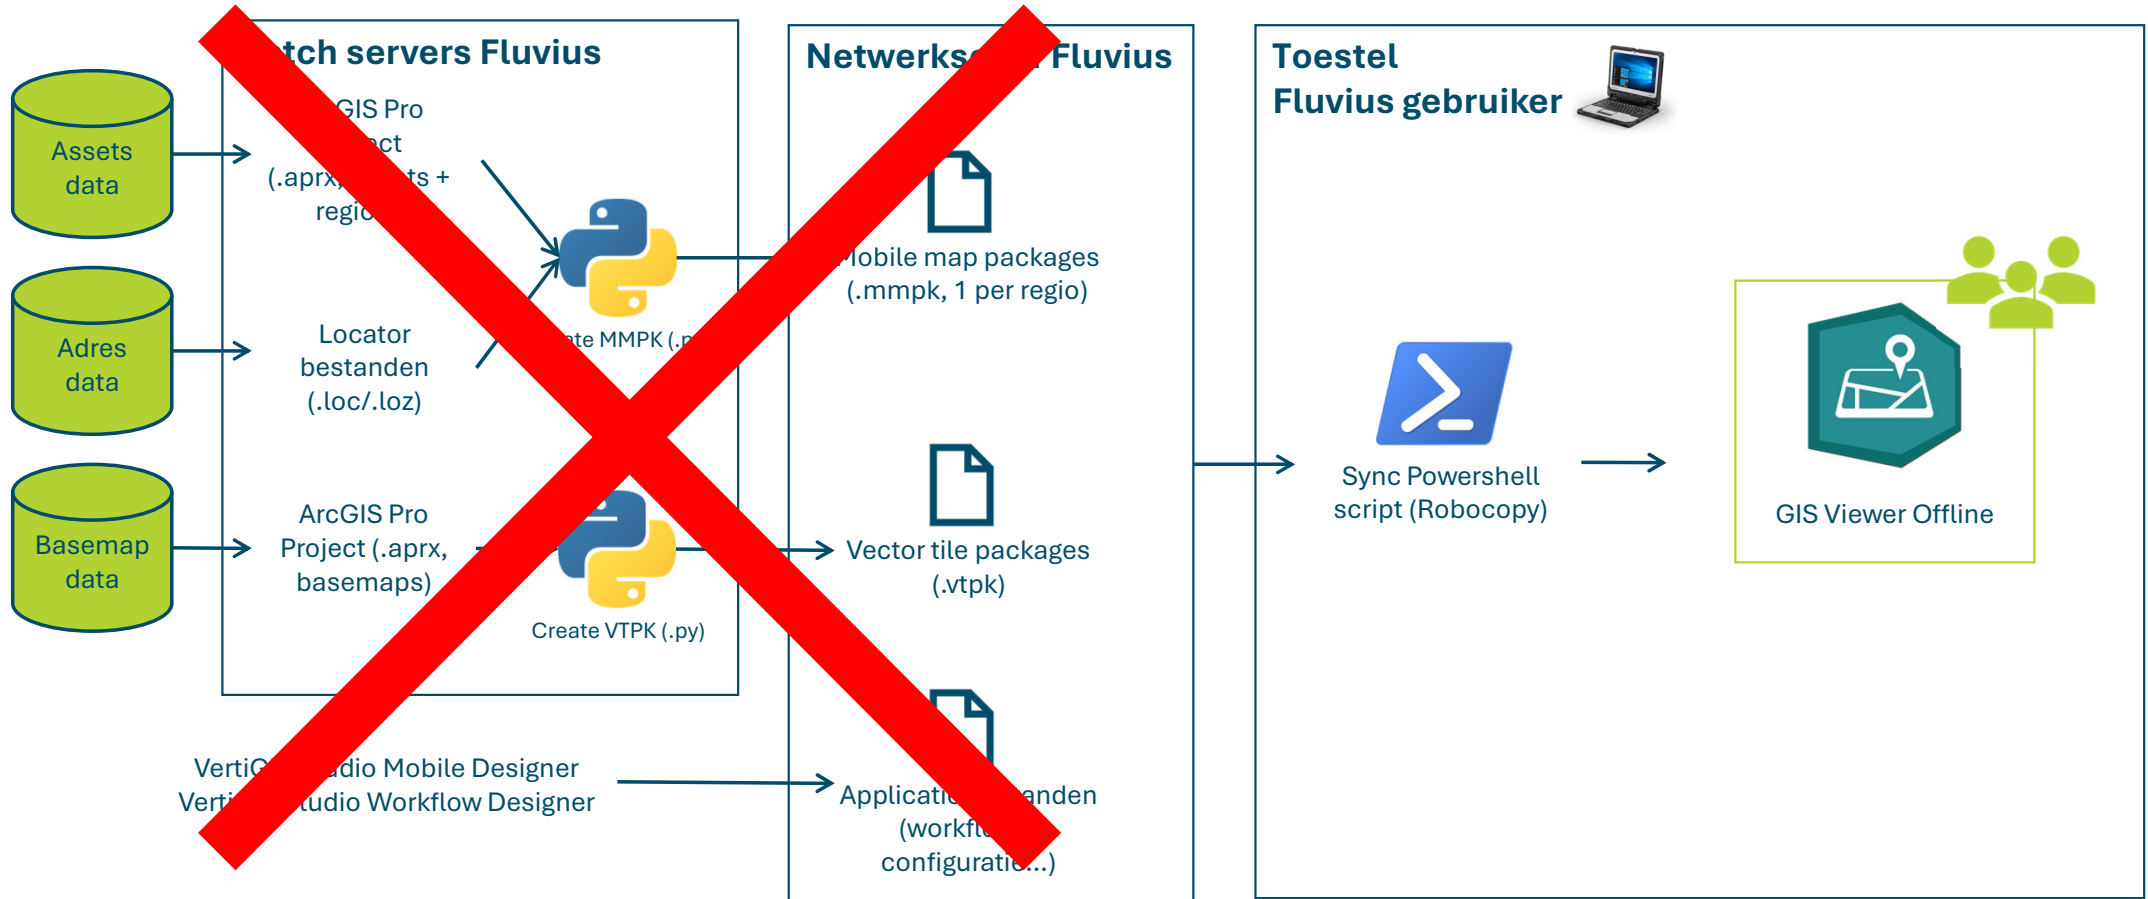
Assets data

Adres data

Basemap data

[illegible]tch servers Fluvius

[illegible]GIS Pro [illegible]ct (.aprx,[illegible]ts + regio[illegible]

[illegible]te MMPK (.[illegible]

Locator bestanden (.loc/.loz)

ArcGIS Pro Project (.aprx, basemaps)

Create VTPK (.py)

VertiG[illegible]udio Mobile Designer
Verti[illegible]tudio Workflow Designer

Netwerks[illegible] Fluvius

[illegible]obile map packages (.mmpk, 1 per regio)

Vector tile packages (.vtpk)

Applicati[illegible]anden (workfl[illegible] configurati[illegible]...)

Toestel
Fluvius gebruiker

Sync Powershell script (Robocopy)

GIS Viewer Offline